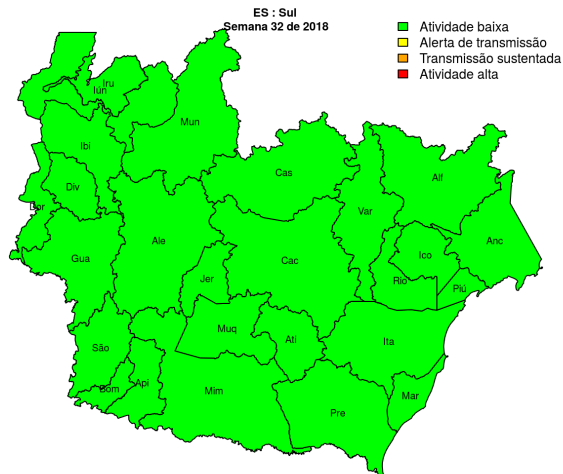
ES : Sul
Semana 32 de 2018

Atividade baixa
Alerta de transmissão
Transmissão sustentada
Atividade alta

Iru
Iun
Mun
Ibi
Div
Bor
Cas
Alf
Var
Ale
Gua
Ico
Anc
Jer
Cac
Rio
Piú
Muq
Ati
Ita
São
Api
Bom
Mim
Mar
Pre